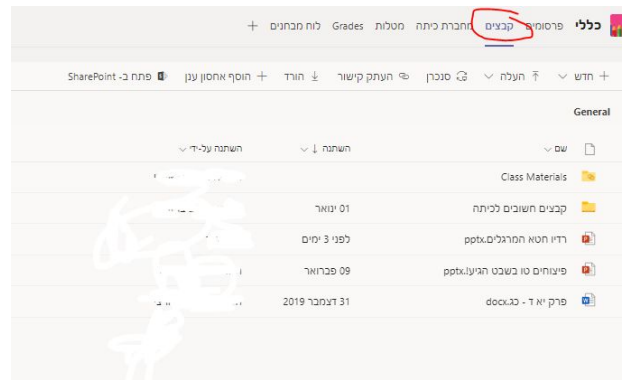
כללי פרסומים קבצים מחברת כיתה מטלות Grades לוח מבחנים +

+ חדש ⌄ ⤒ העלה ⌄ סנכרן העתק קישור ⤓ הורד + הוסף אחסון ענן פתח ב- SharePoint

General

| שם ⌄ | השתנה ↓ ⌄ | השתנה על-ידי ⌄ |
|---|---|---|
| Class Materials | | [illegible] |
| קבצים חשובים לכיתה | 01 ינואר | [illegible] |
| רדיו חטא המרגלים.pptx | לפני 3 ימים | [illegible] |
| פיצוחים טו בשבט הגיעו!.pptx | 09 פברואר | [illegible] |
| פרק יא ד - כג.docx | 31 דצמבר 2019 | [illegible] |